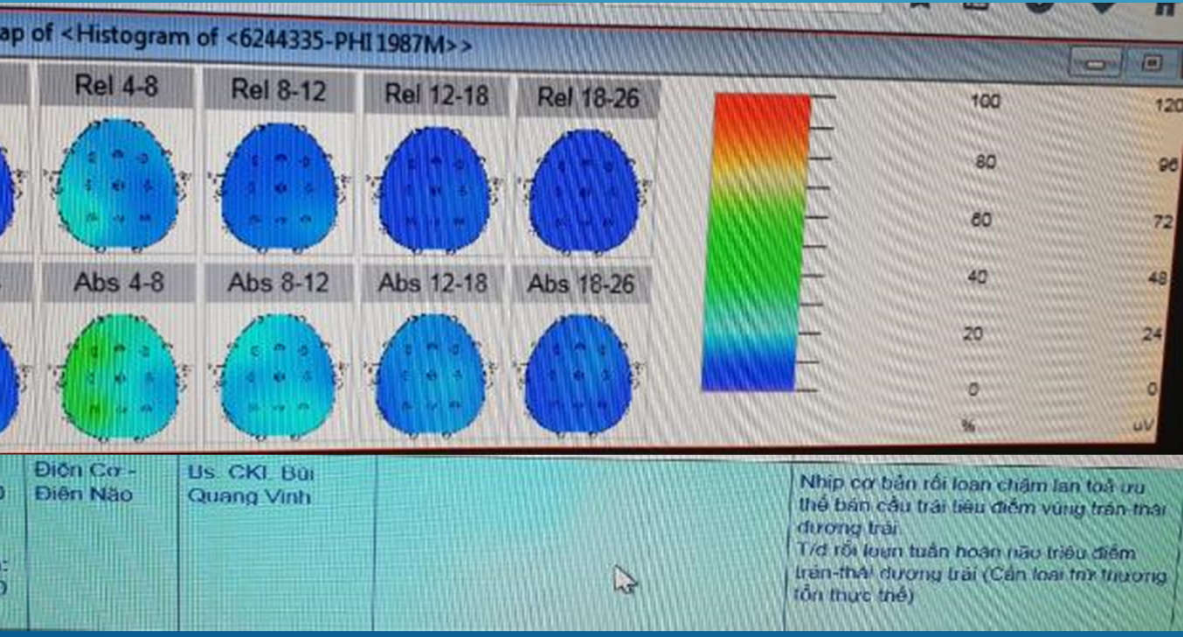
ap of <Histogram of <6244335-PHI 1987M>>

Rel 4-8
Rel 8-12
Rel 12-18
Rel 18-26

Abs 4-8
Abs 8-12
Abs 12-18
Abs 18-26

100 120
80 96
60 72
40 48
20 24
0 0
% uV

Điện Cơ - Điện Não
Bs. CKI. Bùi Quang Vinh
Nhịp cơ bản rối loạn chậm lan toả ưu thế bán cầu trái tiêu điểm vùng trán-thái dương trái
T/d rối loạn tuần hoàn não triệu điểm trán-thái dương trái (Cần loại trừ thương tổn thực thể)